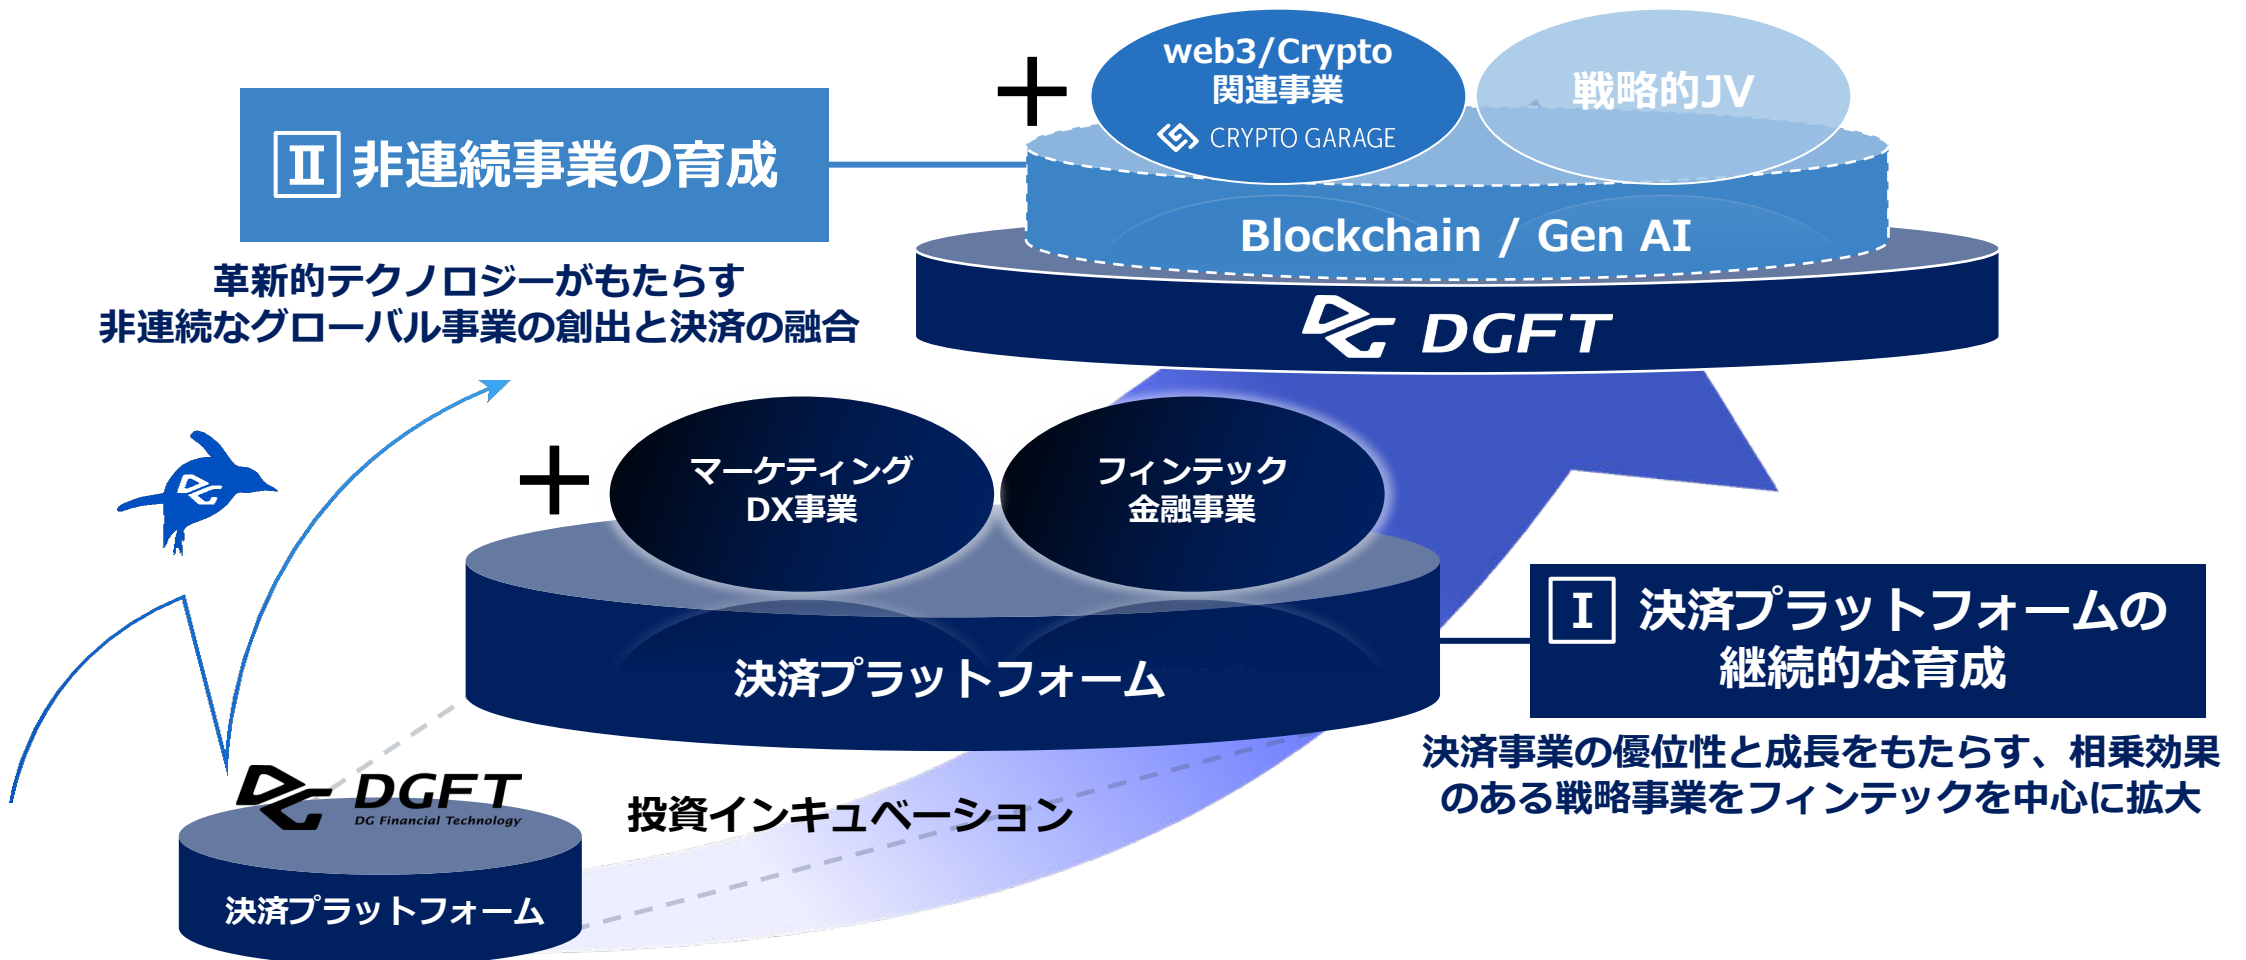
Ⅱ 非連続事業の育成

革新的テクノロジーがもたらす
非連続なグローバル事業の創出と決済の融合

＋

web3/Crypto
関連事業
CRYPTO GARAGE

戦略的JV

Blockchain / Gen AI

DGFT

＋

マーケティング
DX事業

フィンテック
金融事業

決済プラットフォーム

Ⅰ 決済プラットフォームの
継続的な育成

決済事業の優位性と成長をもたらす、相乗効果のある戦略事業をフィンテックを中心に拡大

DGFT
DG Financial Technology

決済プラットフォーム

投資インキュベーション